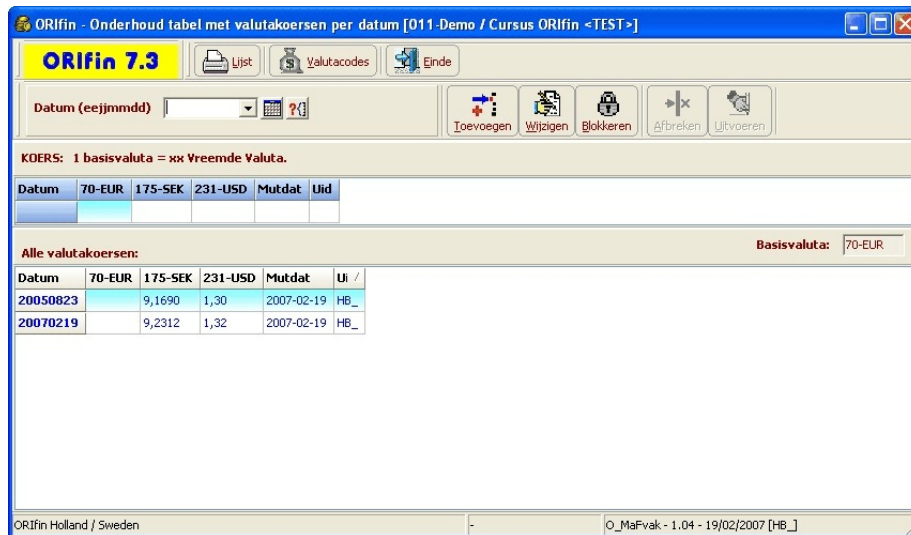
ORIfin - Onderhoud tabel met valutakoersen per datum [011-Demo / Cursus ORIfin <TEST>]

ORIfin 7.3

Lijst

Valutacodes

Einde

Datum (eejjmmdd)

?

Toevoegen

Wijzigen

Blokkeren

Afbreken

Uitvoeren

KOERS: 1 basisvaluta = xx Vreemde Valuta.

| Datum | 70-EUR | 175-SEK | 231-USD | Mutdat | Uid |
|---|---|---|---|---|---|
| | | | | | |

Alle valutakoersen:

Basisvaluta: 70-EUR

| Datum | 70-EUR | 175-SEK | 231-USD | Mutdat | Ui |
|---|---|---|---|---|---|
| 20050823 | | 9,1690 | 1,30 | 2007-02-19 | HB_ |
| 20070219 | | 9,2312 | 1,32 | 2007-02-19 | HB_ |

ORIfin Holland / Sweden

O_MaFvak - 1.04 - 19/02/2007 [HB_]